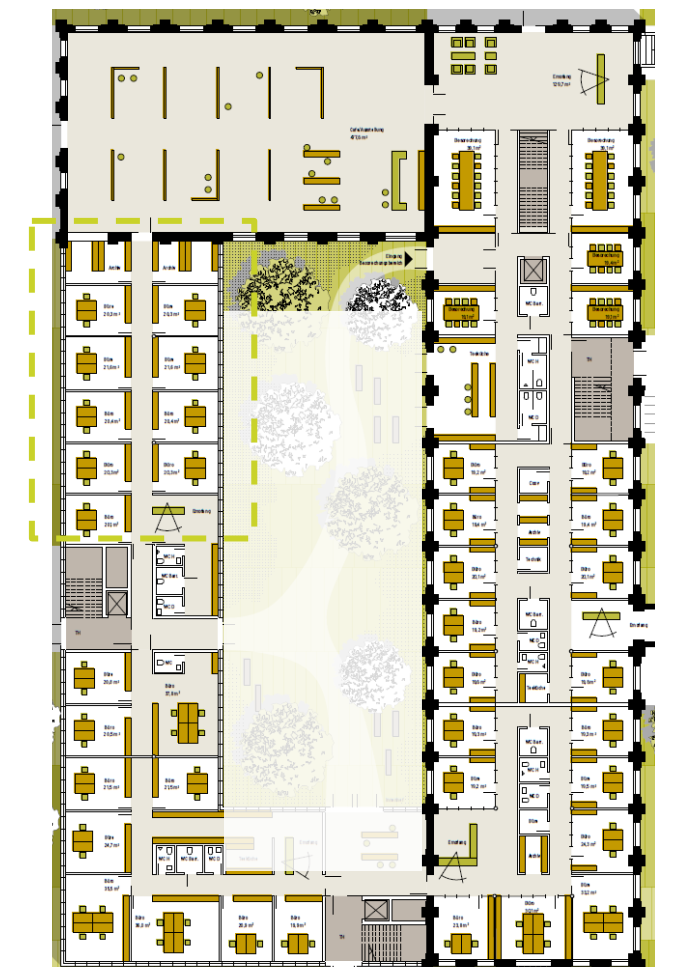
Cafeteria/Ausstellung
Erschließung
Besprechung
Besprechung
Eingang
Archiv
Archiv
Büro
Büro
Büro
Büro
Büro
Büro
Büro
Büro
Büro
Büro
Besprechung
Besprechung
Besprechung
Besprechung
WC Barr.
WC D
WC H
Teeküche
TH
Büro
Büro
Büro
Büro
Büro
Büro
Büro
Büro
Büro
Büro
Erschließung
WC D
WC Barr.
WC H
Copy
Archiv
Teeküche
WC Barr.
WC H
WC D
Erschließung
TH
Büro
Büro
Büro
Büro
Büro
Büro
Büro
Büro
Büro
Büro
Büro
Büro
Büro
Büro
Teeküche
WC Barr.
WC H
WC D
WC Barr.
WC H
WC D
Erschließung
Archiv
Büro
Büro
Büro
Büro
Büro
Büro
Büro
Büro
Büro
WC H
WC D
TH
Teeküche
Erschließung
TH
Büro
Büro
Büro